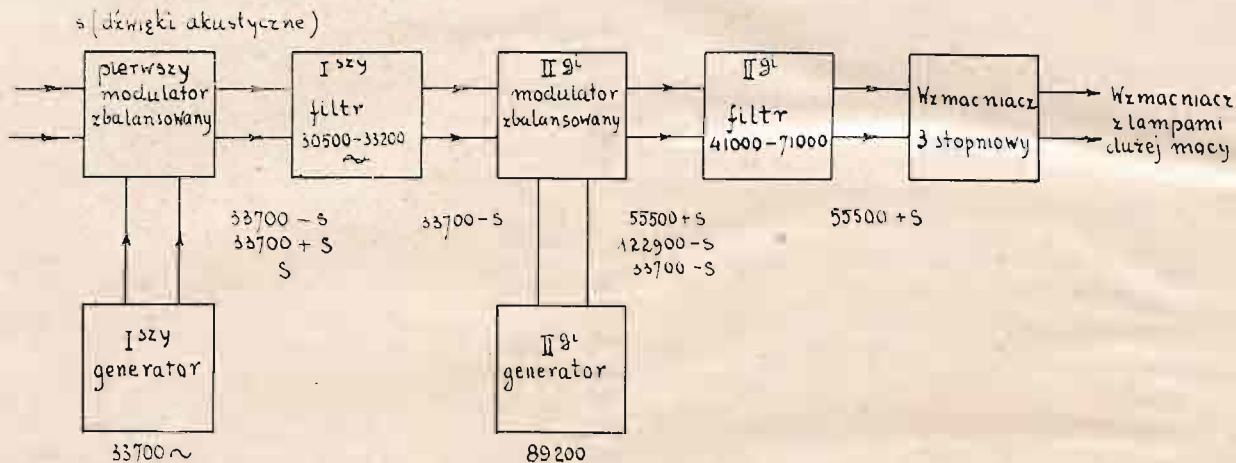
s (dźwięki akustyczne)

pierwszy modulator zbalansowany

I szy filtr 30500-33200 ~

II gi modulator zbalansowany

II gi filtr 41000-71000

Wzmacniacz 3 stopniowy

Wzmacniacz z lampami dużej mocy

33700 – S
33700 + S
S

33700 – S

55500 + S
122900 – S
33700 – S

55500 + S

I szy generator

II gi generator

33700 ~

89200